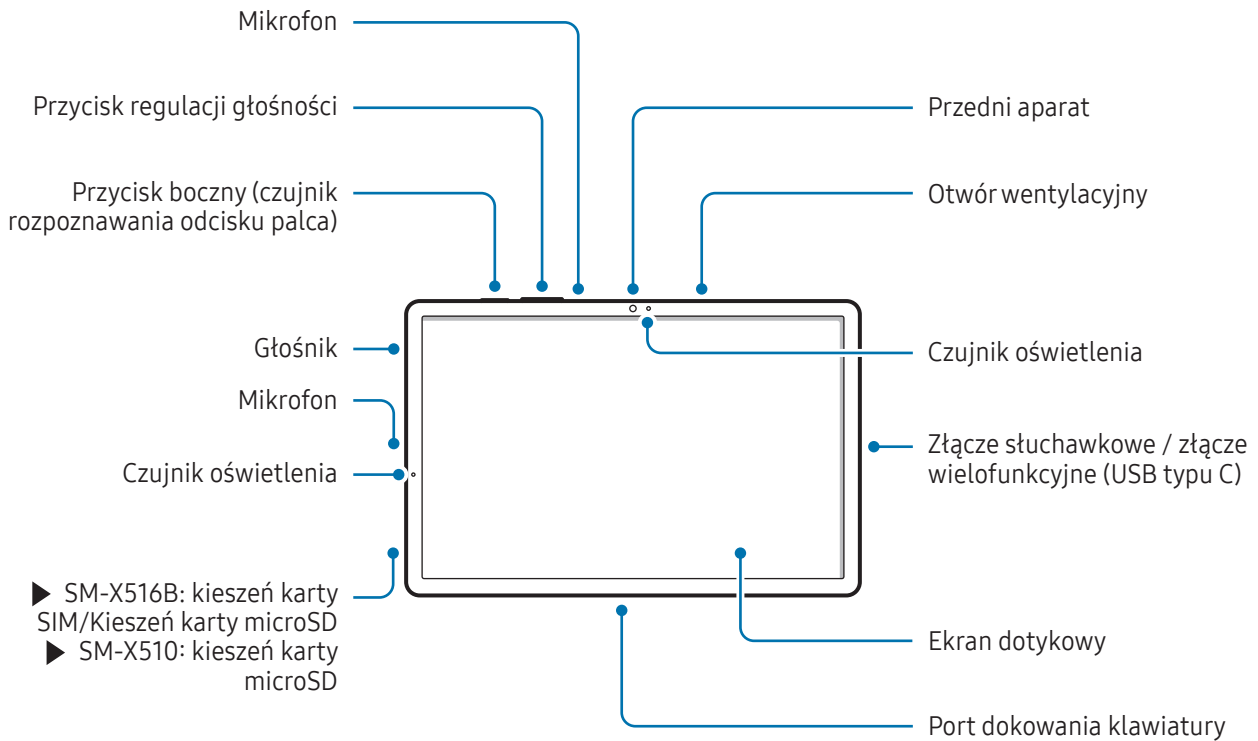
Mikrofon

Przycisk regulacji głośności

Przycisk boczny (czujnik rozpoznawania odcisku palca)

Głośnik

Mikrofon

Czujnik oświetlenia

▶ SM-X516B: kieszeń karty SIM/Kieszeń karty microSD
▶ SM-X510: kieszeń karty microSD

Przedni aparat

Otwór wentylacyjny

Czujnik oświetlenia

Złącze słuchawkowe / złącze wielofunkcyjne (USB typu C)

Ekran dotykowy

Port dokowania klawiatury